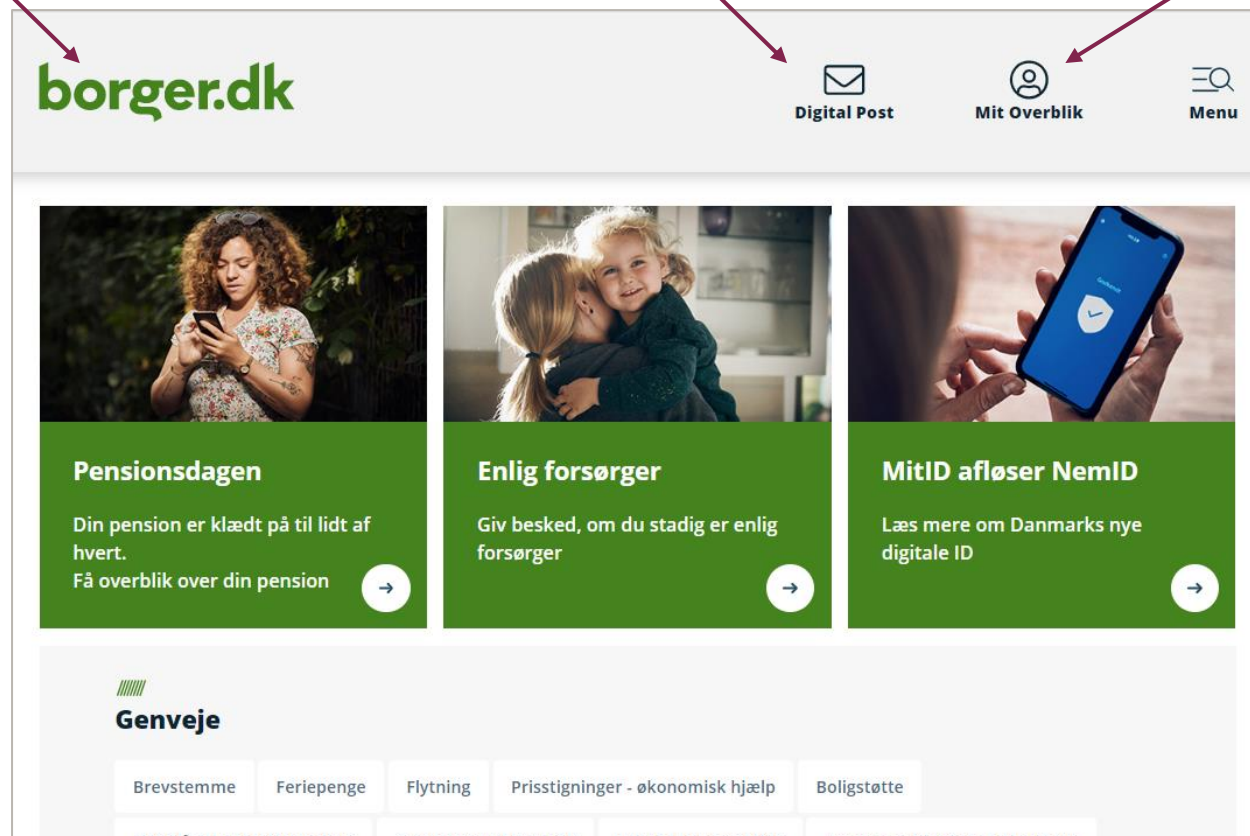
borger.dk

Digital Post

Mit Overblik

Menu

Pensionsdagen

Din pension er klædt på til lidt af hvert.
Få overblik over din pension

Enlig forsørger

Giv besked, om du stadig er enlig forsørger

MitID afløser NemID

Læs mere om Danmarks nye digitale ID

Genveje

Brevstemme

Feriepenge

Flytning

Prisstigninger - økonomisk hjælp

Boligstøtte